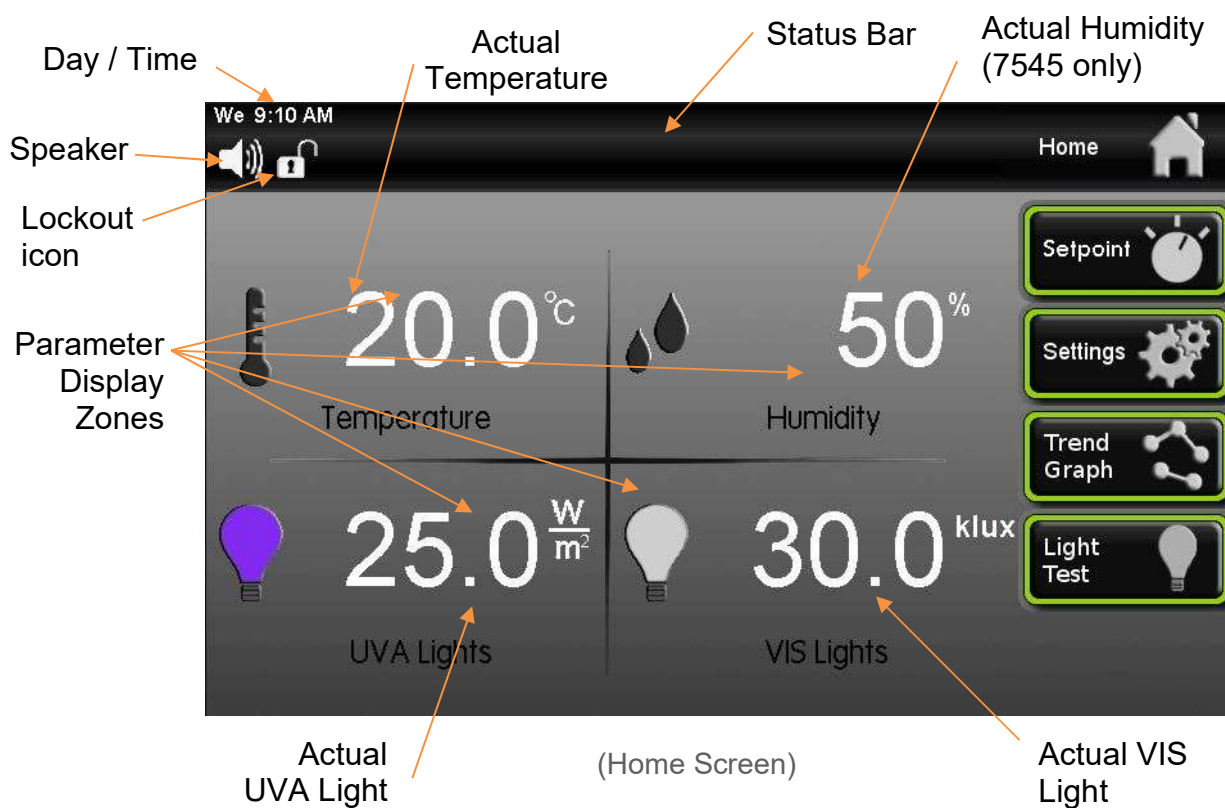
Day / Time

Actual Temperature

Status Bar

Actual Humidity (7545 only)

We 9:10 AM

Home

Speaker

Lockout icon

Parameter Display Zones

$20.0^{\circ C}$

Temperature

$50^{\%}$

Humidity

Setpoint

Settings

Trend Graph

Light Test

25.0 $\frac{W}{m^2}$

UVA Lights

30.0 klux

VIS Lights

Actual UVA Light

(Home Screen)

Actual VIS Light